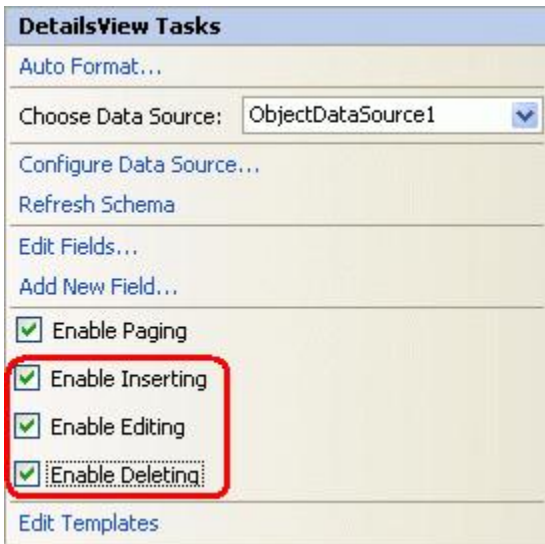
DetailsView Tasks

Auto Format...

Choose Data Source: ObjectDataSource1

Configure Data Source...

Refresh Schema

Edit Fields...

Add New Field...

Enable Paging

Enable Inserting

Enable Editing

Enable Deleting

Edit Templates